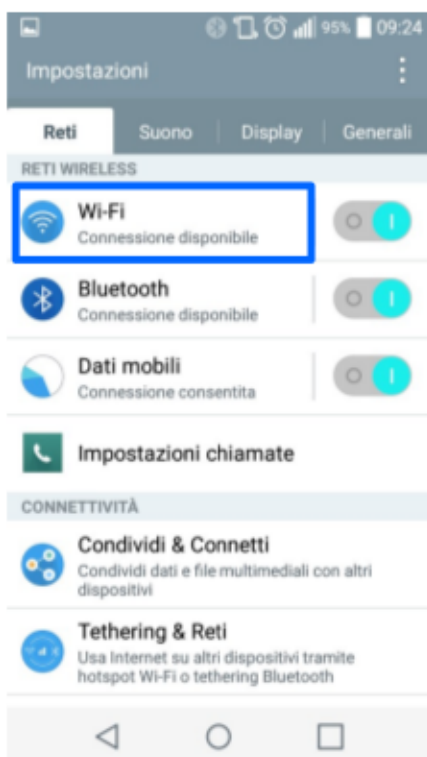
95% 09:24

Impostazioni

Reti | Suono | Display | Generali

RETI WIRELESS

Wi-Fi
Connessione disponibile

Bluetooth
Connessione disponibile

Dati mobili
Connessione consentita

Impostazioni chiamate

CONNETTIVITÀ

Condividi & Connetti
Condividi dati e file multimediali con altri dispositivi

Tethering & Reti
Usa Internet su altri dispositivi tramite hotspot Wi-Fi o tethering Bluetooth